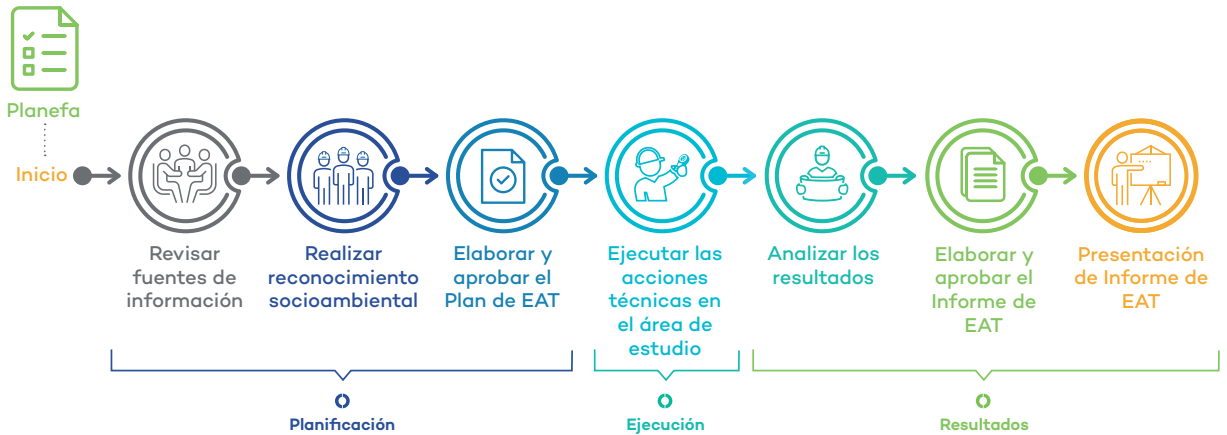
Planefa

Inicio

Revisar fuentes de información

Realizar reconocimiento socioambiental

Elaborar y aprobar el Plan de EAT

Ejecutar las acciones técnicas en el área de estudio

Analizar los resultados

Elaborar y aprobar el Informe de EAT

Presentación de Informe de EAT

Planificación

Ejecución

Resultados